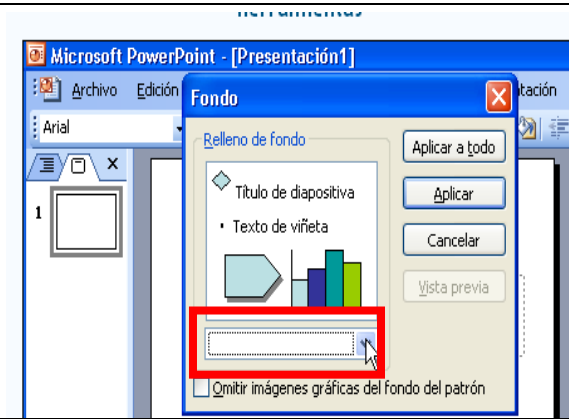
Microsoft PowerPoint - [Presentación1]

Archivo Edición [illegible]tación

Arial

1

Fondo

Relleno de fondo

Título de diapositiva

• Texto de viñeta

Aplicar a todo

Aplicar

Cancelar

Vista previa

Omitir imágenes gráficas del fondo del patrón